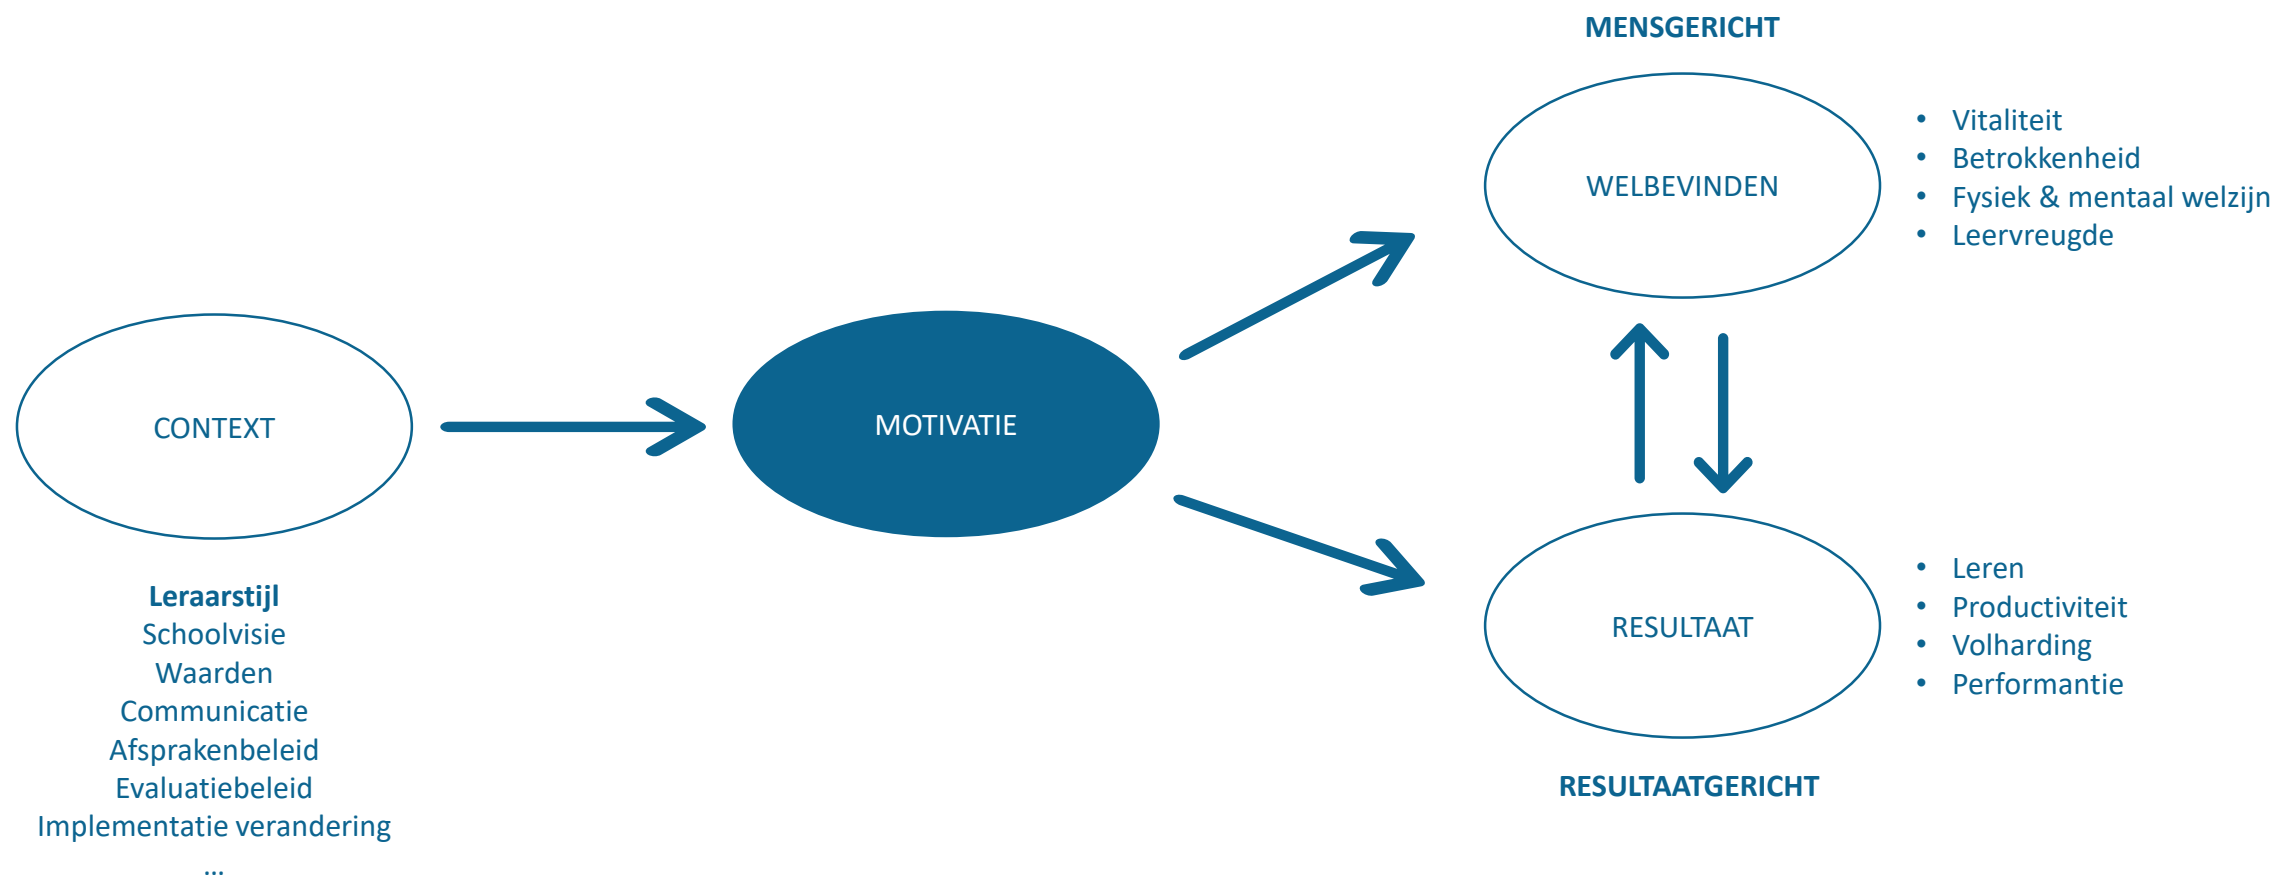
MENSGERICHT

WELBEVINDEN

- Vitaliteit
- Betrokkenheid
- Fysiek & mentaal welzijn
- Leervreugde

CONTEXT

MOTIVATIE

RESULTAAT

- Leren
- Productiviteit
- Volharding
- Performantie

Leraarstijl
Schoolvisie
Waarden
Communicatie
Afsprakenbeleid
Evaluatiebeleid
Implementatie verandering
...

RESULTAATGERICHT